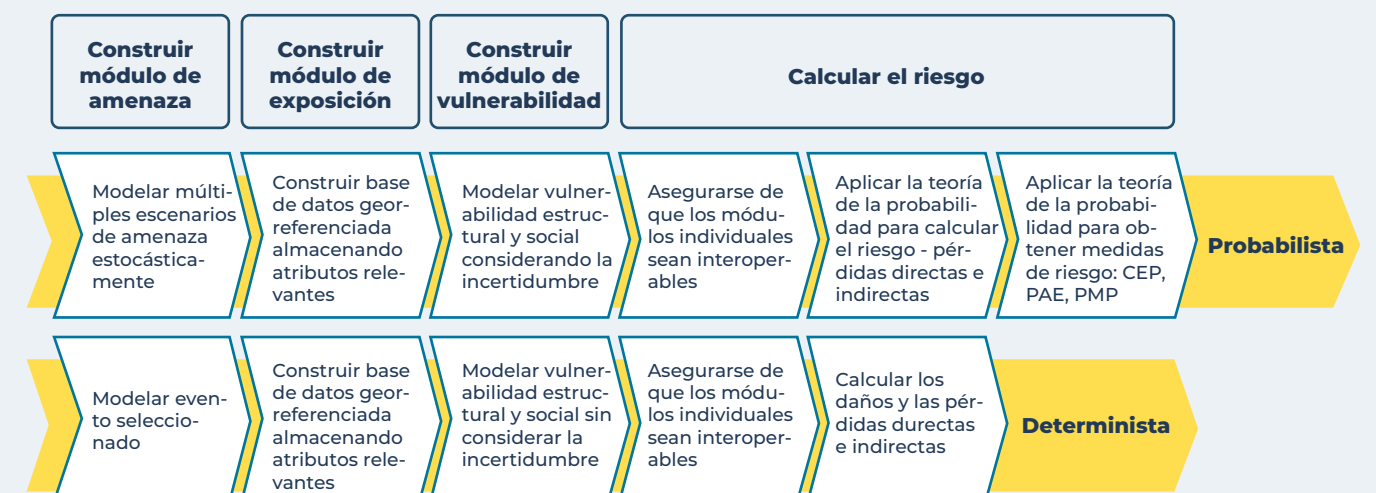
Construir módulo de amenaza

Construir módulo de exposición

Construir módulo de vulnerabilidad

Calcular el riesgo

Modelar múltiples escenarios de amenaza estocásticamente

Construir base de datos georreferenciada almacenando atributos relevantes

Modelar vulnerabilidad estructural y social considerando la incertidumbre

Asegurarse de que los módulos individuales sean interoperables

Aplicar la teoría de la probabilidad para calcular el riesgo - pérdidas directas e indirectas

Aplicar la teoría de la probabilidad para obtener medidas de riesgo: CEP, PAE, PMP

Probabilista

Modelar evento seleccionado

Construir base de datos georreferenciada almacenando atributos relevantes

Modelar vulnerabilidad estructural y social sin considerar la incertidumbre

Asegurarse de que los módulos individuales sean interoperables

Calcular los daños y las pérdidas durectas e indirectas

Determinista